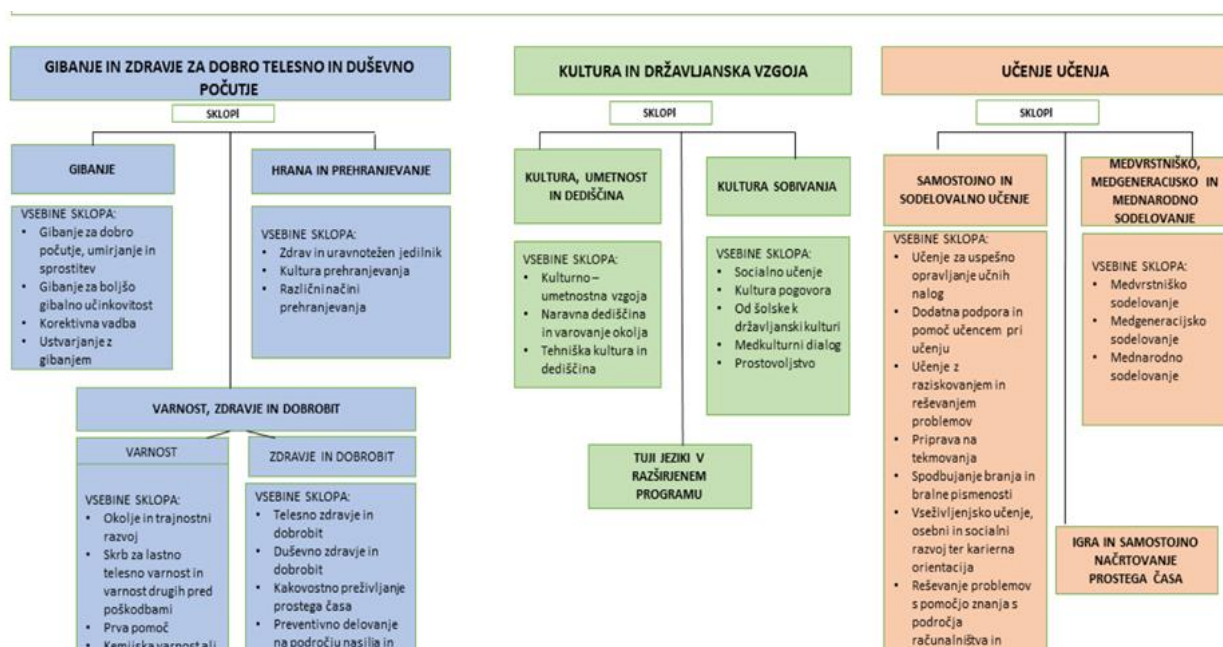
GIBANJE IN ZDRAVJE ZA DOBRO TELESNO IN DUŠEVNO POČUTJE

SKLOPI

GIBANJE

VSEBINE SKLOPA:
- Gibanje za dobro počutje, umirjanje in sprostitev
- Gibanje za boljšo gibalno učinkovitost
- Korektivna vadba
- Ustvarjanje z gibanjem

HRANA IN PREHRANJEVANJE

VSEBINE SKLOPA:
- Zdrav in uravnotežen jedilnik
- Kultura prehranjevanja
- Različni načini prehranjevanja

VARNOST, ZDRAVJE IN DOBROBIT

VARNOST

VSEBINE SKLOPA:
- Okolje in trajnostni razvoj
- Skrb za lastno telesno varnost in varnost drugih pred poškodbami
- Prva pomoč
- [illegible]

ZDRAVJE IN DOBROBIT

VSEBINE SKLOPA:
- Telesno zdravje in dobrobit
- Duševno zdravje in dobrobit
- Kakovostno preživljanje prostega časa
- Preventivno delovanje na področju nasilja in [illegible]

KULTURA IN DRŽAVLJANSKA VZGOJA

SKLOPI

KULTURA, UMETNOST IN DEDIŠČINA

VSEBINE SKLOPA:
- Kulturno – umetnostna vzgoja
- Naravna dediščina in varovanje okolja
- Tehniška kultura in dediščina

KULTURA SOBIVANJA

VSEBINE SKLOPA:
- Socialno učenje
- Kultura pogovora
- Od šolske k državljanski kulturi
- Medkulturni dialog
- Prostovoljstvo

TUJI JEZIKI V RAZŠIRJENEM PROGRAMU

UČENJE UČENJA

SKLOPI

SAMOSTOJNO IN SODELOVALNO UČENJE

VSEBINE SKLOPA:
- Učenje za uspešno opravljanje učnih nalog
- Dodatna podpora in pomoč učencem pri učenju
- Učenje z raziskovanjem in reševanjem problemov
- Priprava na tekmovanja
- Spodbujanje branja in bralne pismenosti
- Vseživljenjsko učenje, osebni in socialni razvoj ter karierna orientacija
- Reševanje problemov s pomočjo znanja s področja računalništva in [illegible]

MEDVRSTNIŠKO, MEDGENERACIJSKO IN MEDNARODNO SODELOVANJE

VSEBINE SKLOPA:
- Medvrstniško sodelovanje
- Medgeneracijsko sodelovanje
- Mednarodno sodelovanje

IGRA IN SAMOSTOJNO NAČRTOVANJE PROSTEGA ČASA